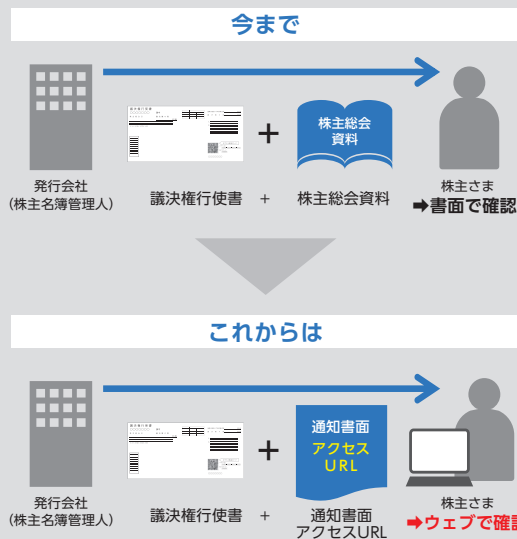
今まで

株主総会資料

発行会社
(株主名簿管理人)

議決権行使書　+　株主総会資料

株主さま
➡書面で確認

これからは

通知書面
アクセスURL

発行会社
(株主名簿管理人)

議決権行使書　+　通知書面
アクセスURL

株主さま
➡ウェブで確